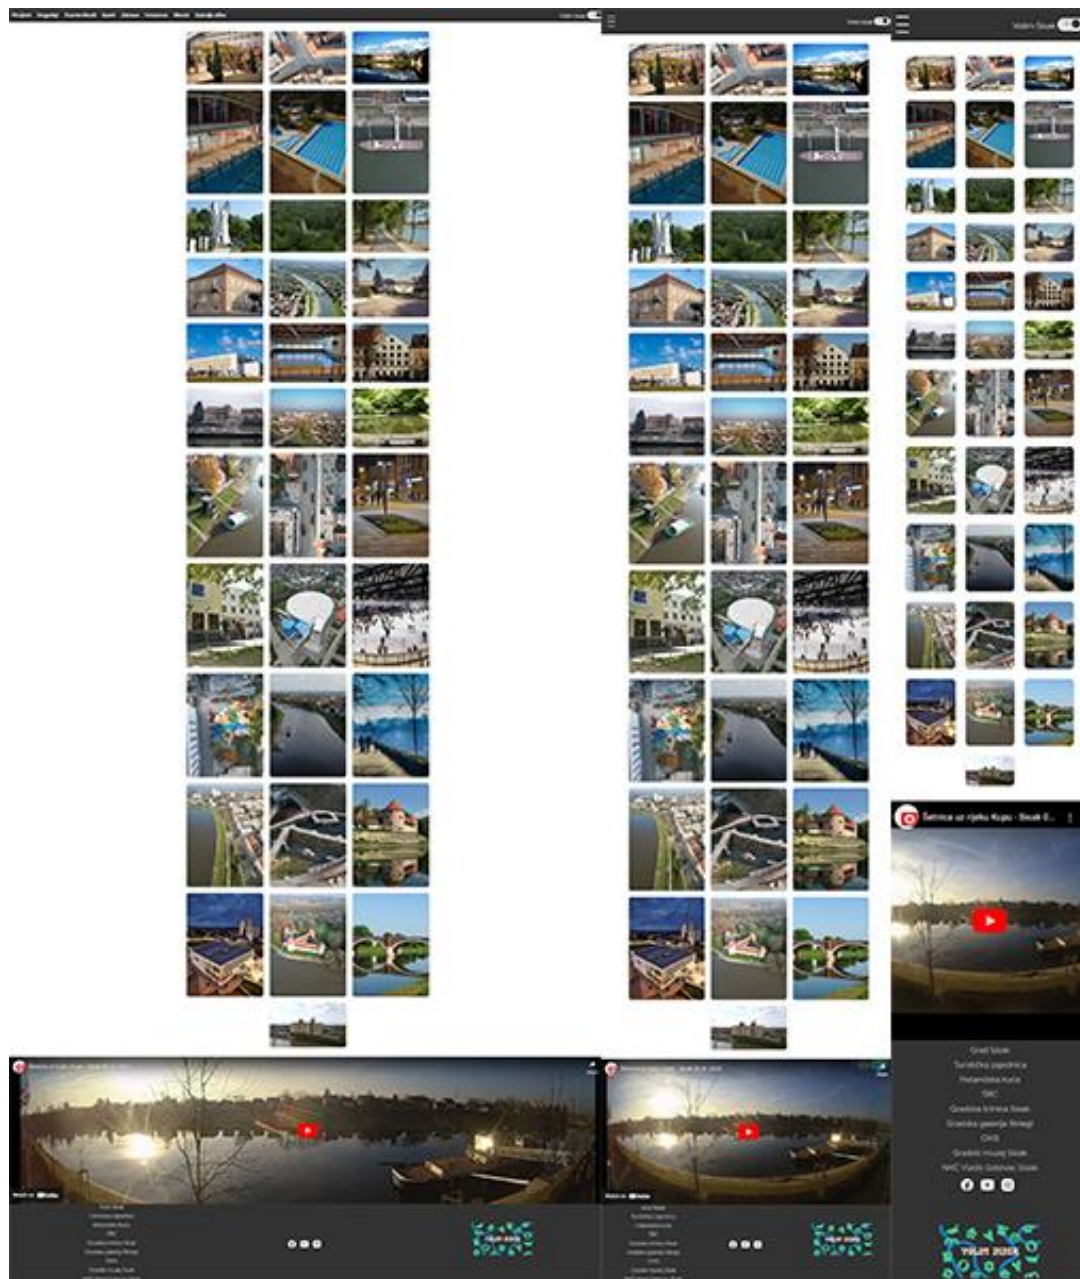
Volim Sisak

Šetnica uz rijeku Kupu - Sisak E...

Grad Sisak
Turistička zajednica
Holandska kuća
SKC
Gradska knjižnica Sisak
Gradska galerija Striegl
OKIS
Gradski muzej Sisak
NHC Vlado Gotovac Sisak

Watch on YouTube